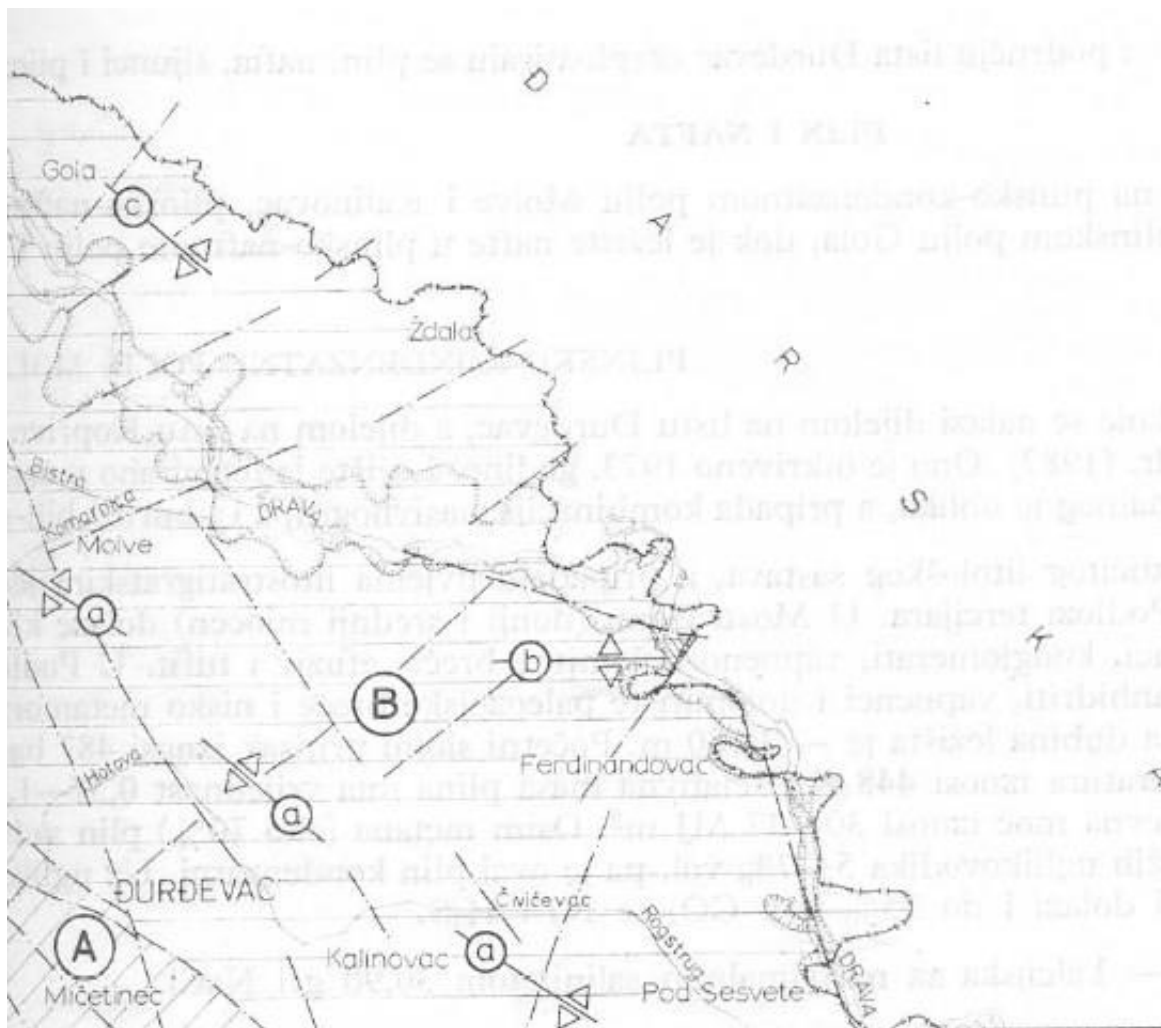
području lista Đurđevac eksploatiraju se plin, nafta, šljunci i pij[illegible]

PLIN I NAFTA

na plinsko-kondenzatnom polju Molve i kalinovac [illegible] plinskom polju Gola, dok je ležište nafte i plinsko-naftno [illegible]

PLINSKO-KONDENZATNO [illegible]

lazi se najveći dijelom na listu Đurđevac, a dijelom na listu Koprivn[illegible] (1982). Otkriveno je istraživano 1973. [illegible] a pripada kompleksu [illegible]

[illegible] sastavi, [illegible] Molve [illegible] konglomerati, vapnenci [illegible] dubina ležišta je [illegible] iznosi 448 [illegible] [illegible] CO₂ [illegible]

— Ležište na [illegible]

Gola

c

Ždala

D

A

R

S

K

Bistra

Komarnica

DRAVA

Molve

a

b

B

Hotova

a

Ferdinandovac

ĐURĐEVAC

Čvičevac

A

Kalinovac

a

Rogstrug

Mičetinec

Pod Sesvete

DRAVA